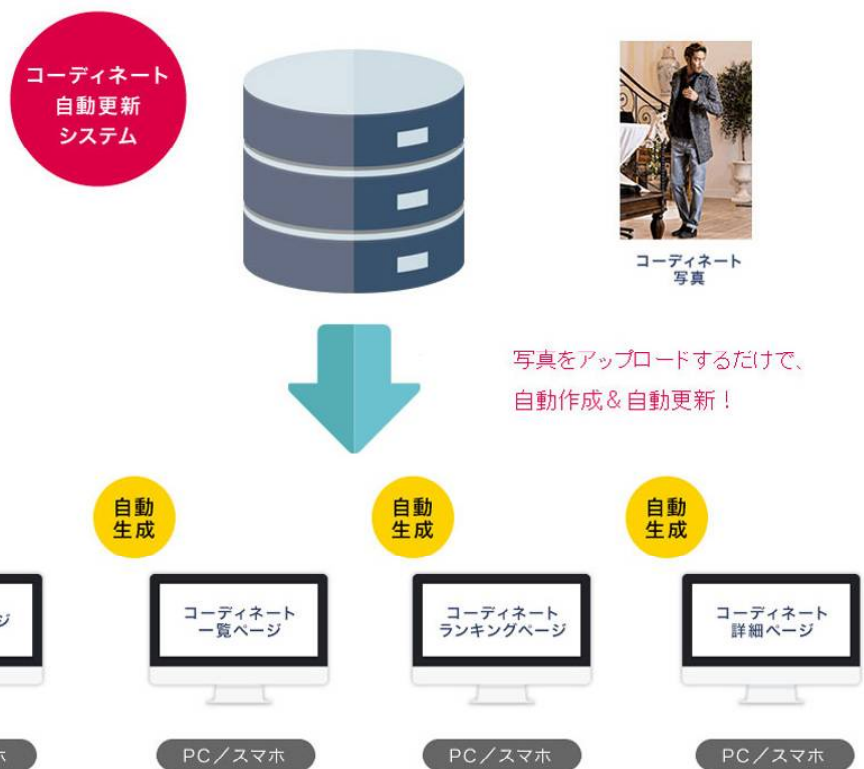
コーディネート
自動更新
システム

コーディネート
写真

写真をアップロードするだけで、
自動作成＆自動更新！

ジ

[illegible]ホ

自動
生成

コーディネート
一覧ページ

PC／スマホ

自動
生成

コーディネート
ランキングページ

PC／スマホ

自動
生成

コーディネート
詳細ページ

PC／スマホ